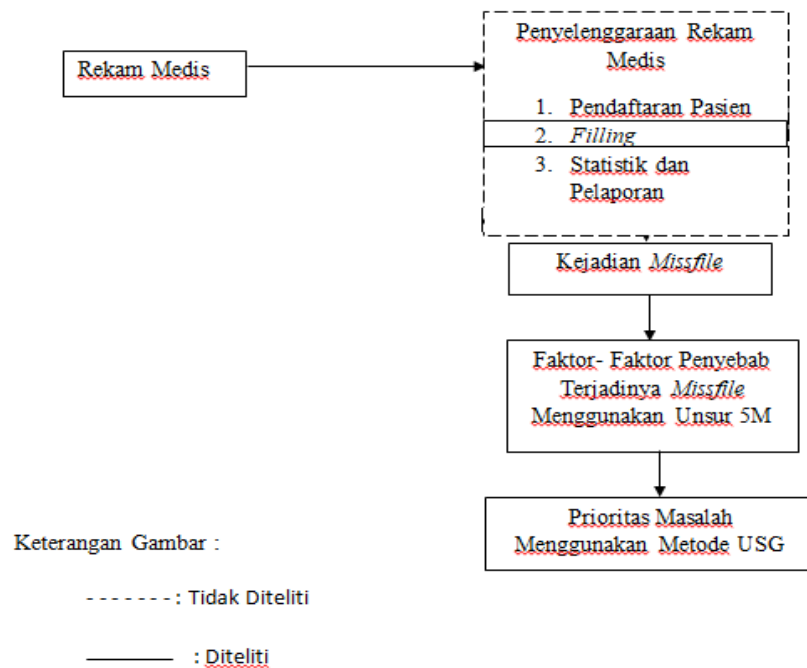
Rekam Medis

Penyelenggaraan Rekam Medis

1. Pendaftaran Pasien
2. *Filling*
3. Statistik dan Pelaporan

Kejadian *Missfile*

Faktor- Faktor Penyebab Terjadinya *Missfile* Menggunakan Unsur 5M

Prioritas Masalah Menggunakan Metode USG

Keterangan Gambar :

- - - - - - - : Tidak Diteliti

———— : Diteliti